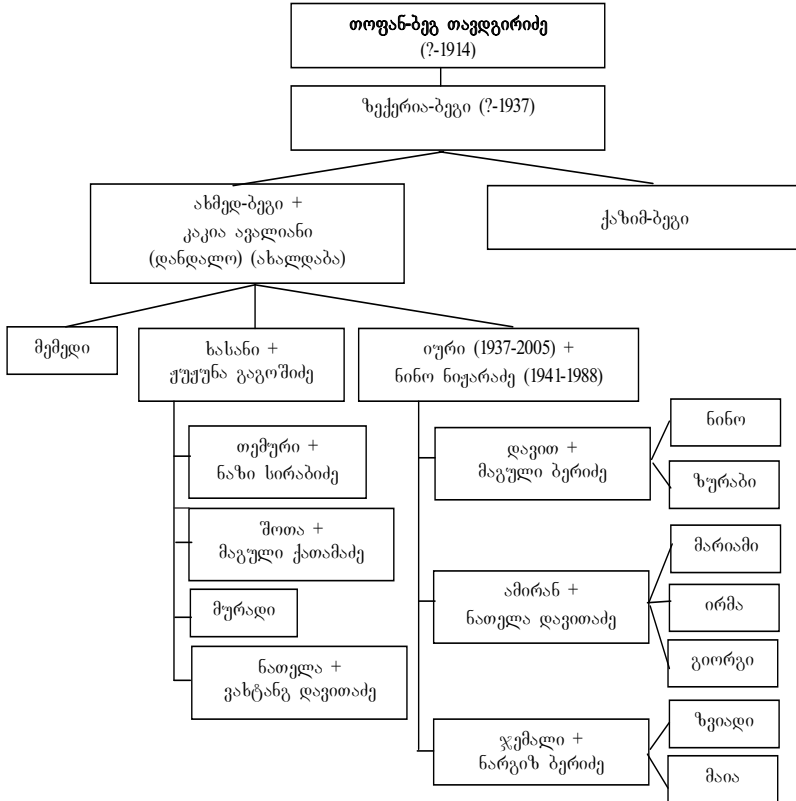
თოფან-ბეგ თავდგირიძე
(?-1914)

ზექერია-ბეგი (?-1937)

ახმედ-ბეგი +
კაკია ავალიანი
(დანდალო) (ახალდაბა)

ქაზიმ-ბეგი

მემედი

ხასანი +
ჟუჟუნა გაგოშიძე

იური (1937-2005) +
ნინო ნიჟარაძე (1941-1988)

თემური +
ნაზი სირაბიძე

შოთა +
მაგული ქათამაძე

მურადი

ნათელა +
ვახტანგ დავითაძე

დავით +
მაგული ბერიძე

ნინო

ზურაბი

ამირან +
ნათელა დავითაძე

მარიამი

ირმა

გიორგი

ჯემალი +
ნარგიზ ბერიძე

ზვიადი

მაია